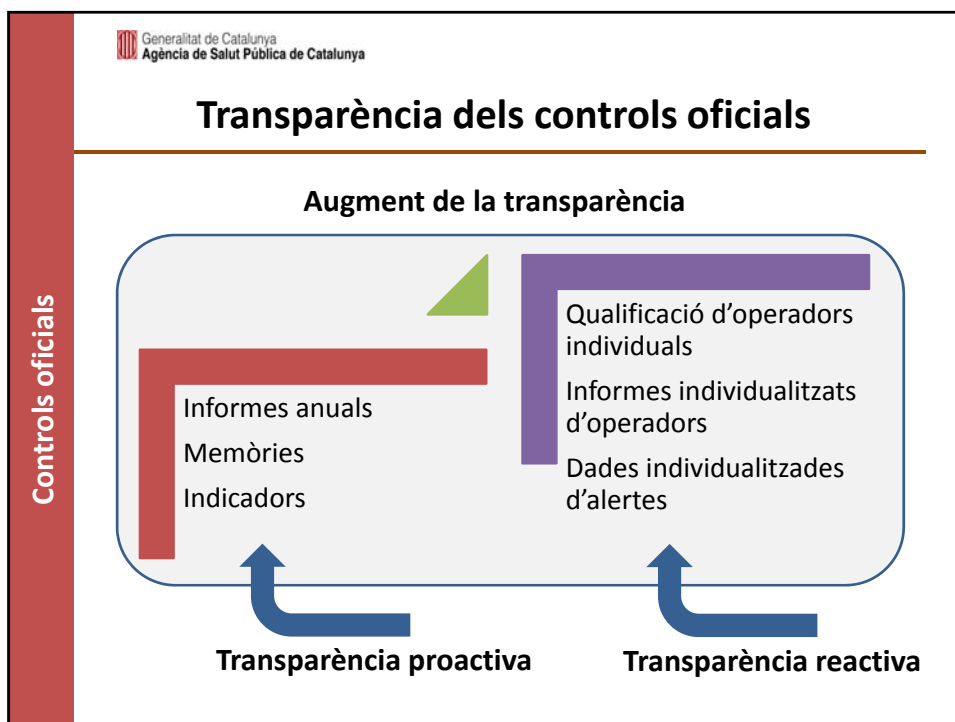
Generalitat de Catalunya
Agència de Salut Pública de Catalunya

Controls oficials

Transparència dels controls oficials

Augment de la transparència

Informes anuals

Memòries

Indicadors

Qualificació d'operadors individuals

Informes individualitzats d'operadors

Dades individualitzades d'alertes

Transparència proactiva

Transparència reactiva